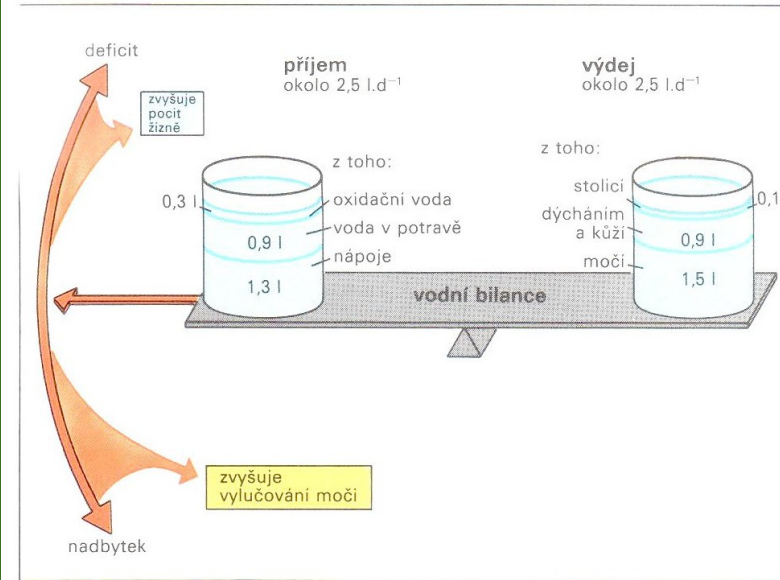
deficit

zvyšuje pocit žízně

příjem
okolo 2,5 l.d$^{-1}$

výdej
okolo 2,5 l.d$^{-1}$

z toho:

0,3 l
oxidační voda
0,9 l
voda v potravě
1,3 l
nápoje

z toho:

stolicí
0,1
dýcháním a kůží
0,9 l
močí
1,5 l

vodní bilance

zvyšuje vylučování moči

nadbytek